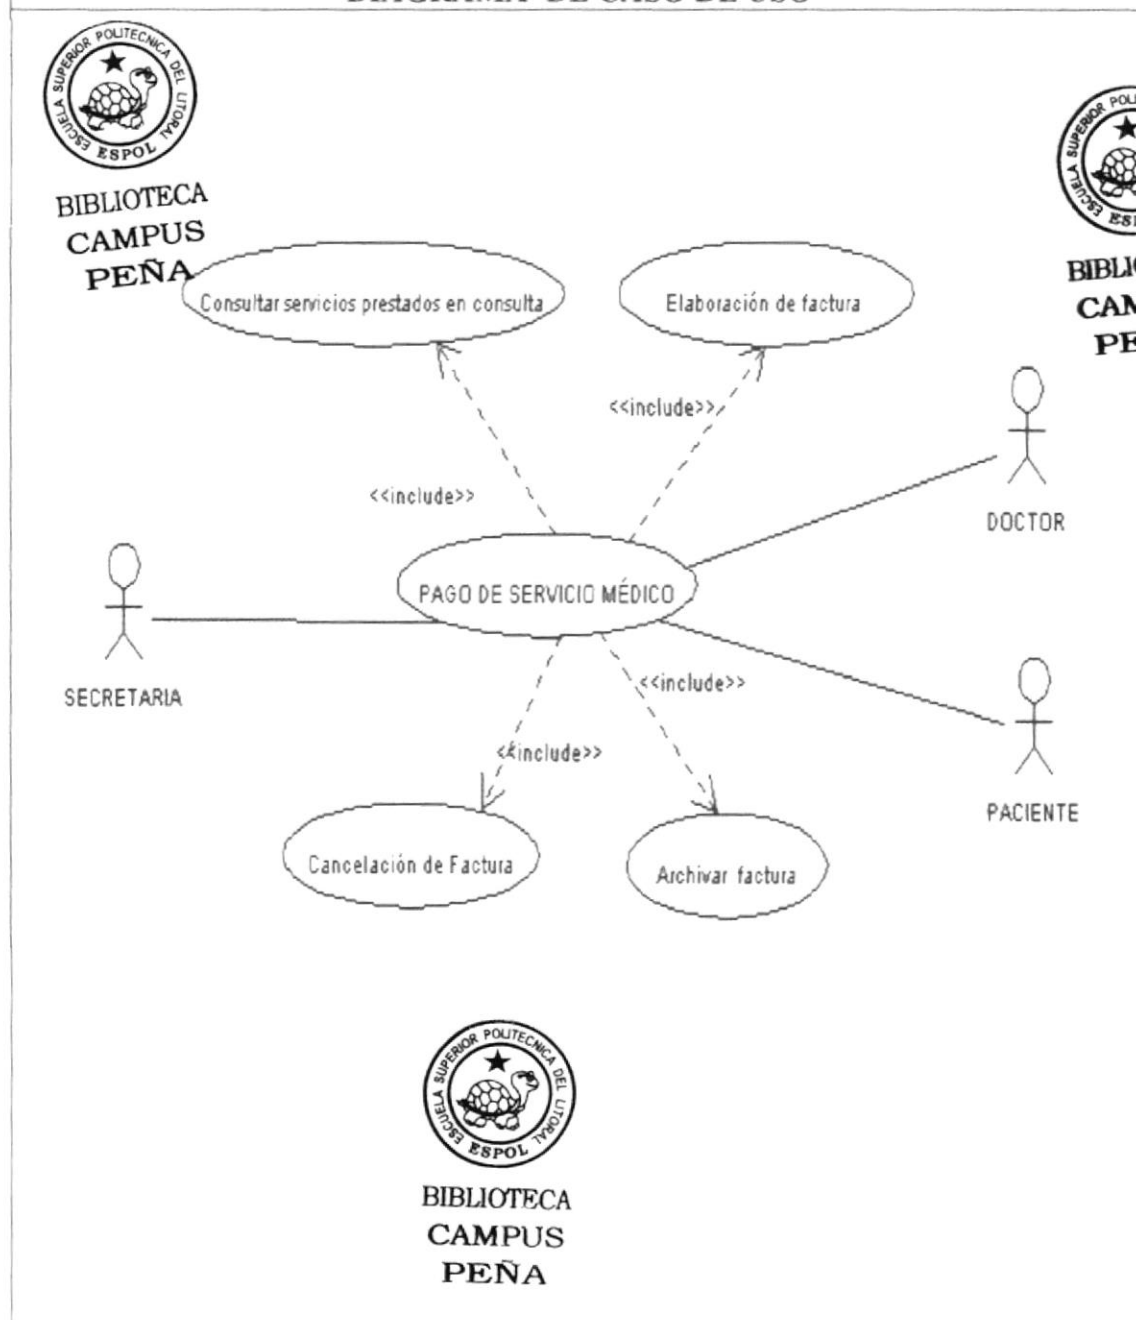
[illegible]

ESCUELA SUPERIOR POLITECNICA DEL LITORAL
ESPOL

BIBLIOTECA
CAMPUS
PEÑA

Consultar servicios prestados en consulta

Elaboración de factura

<<include>>

<<include>>

PAGO DE SERVICIO MÉDICO

SECRETARIA

DOCTOR

PACIENTE

<<include>>

<<include>>

Cancelación de Factura

Archivar factura

ESCUELA SUPERIOR POLITECNICA DEL LITORAL
ESPOL

BIBLIOTECA
CAMPUS
PEÑA

BIBLI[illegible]
CAM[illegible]
PE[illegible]